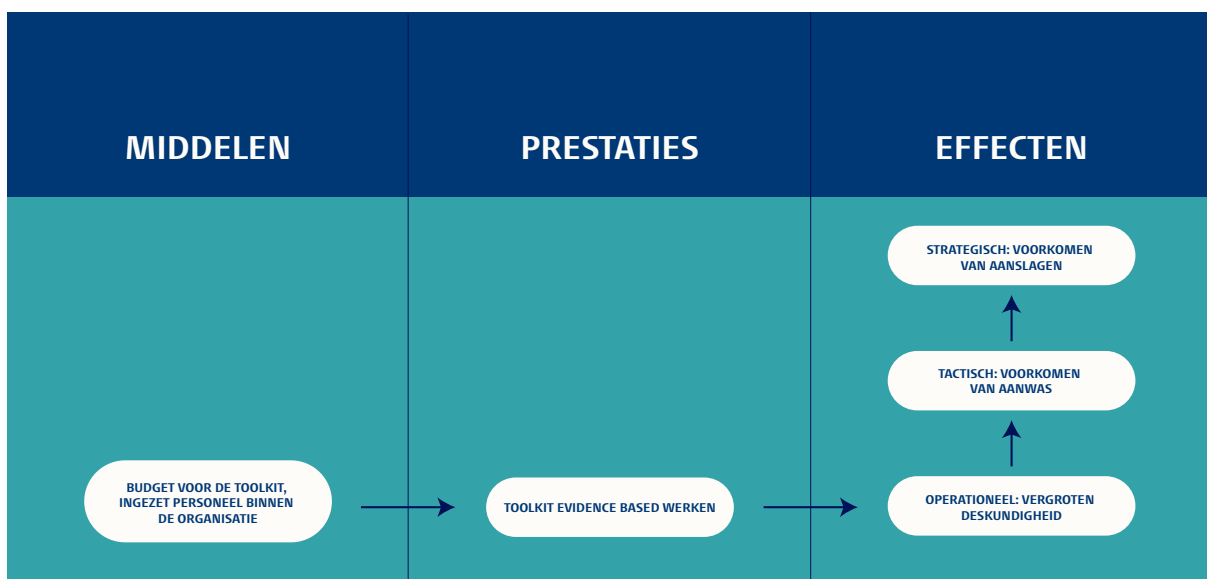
MIDDELEN

PRESTATIES

EFFECTEN

STRATEGISCH: VOORKOMEN VAN AANSLAGEN

TACTISCH: VOORKOMEN VAN AANWAS

BUDGET VOOR DE TOOLKIT, INGEZET PERSONEEL BINNEN DE ORGANISATIE

TOOLKIT EVIDENCE BASED WERKEN

OPERATIONEEL: VERGROTEN DESKUNDIGHEID